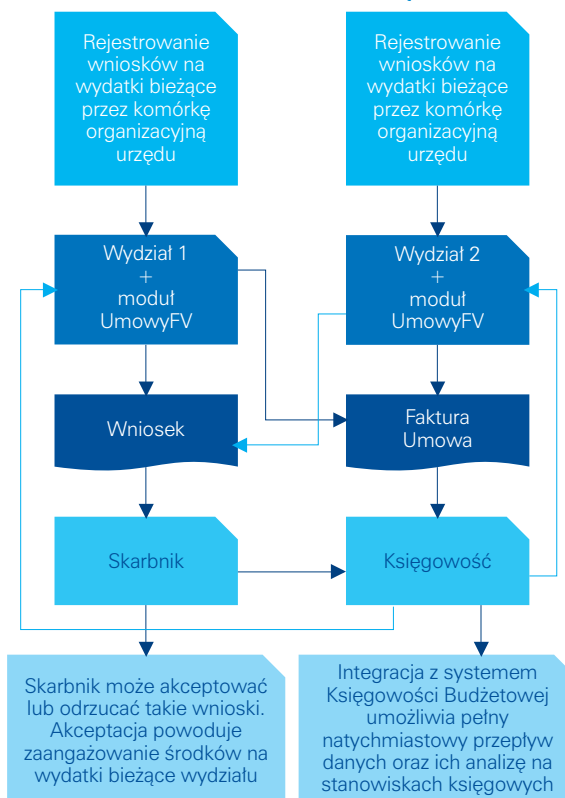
Rejestrowanie wniosków na wydatki bieżące przez komórkę organizacyjną urzędu

Rejestrowanie wniosków na wydatki bieżące przez komórkę organizacyjną urzędu

Wydział 1 + moduł UmowyFV

Wydział 2 + moduł UmowyFV

Wniosek

Faktura Umowa

Skarbnik

Księgowość

Skarbnik może akceptować lub odrzucać takie wnioski. Akceptacja powoduje zaangażowanie środków na wydatki bieżące wydziału

Integracja z systemem Księgowości Budżetowej umożliwia pełny natychmiastowy przepływ danych oraz ich analizę na stanowiskach księgowych